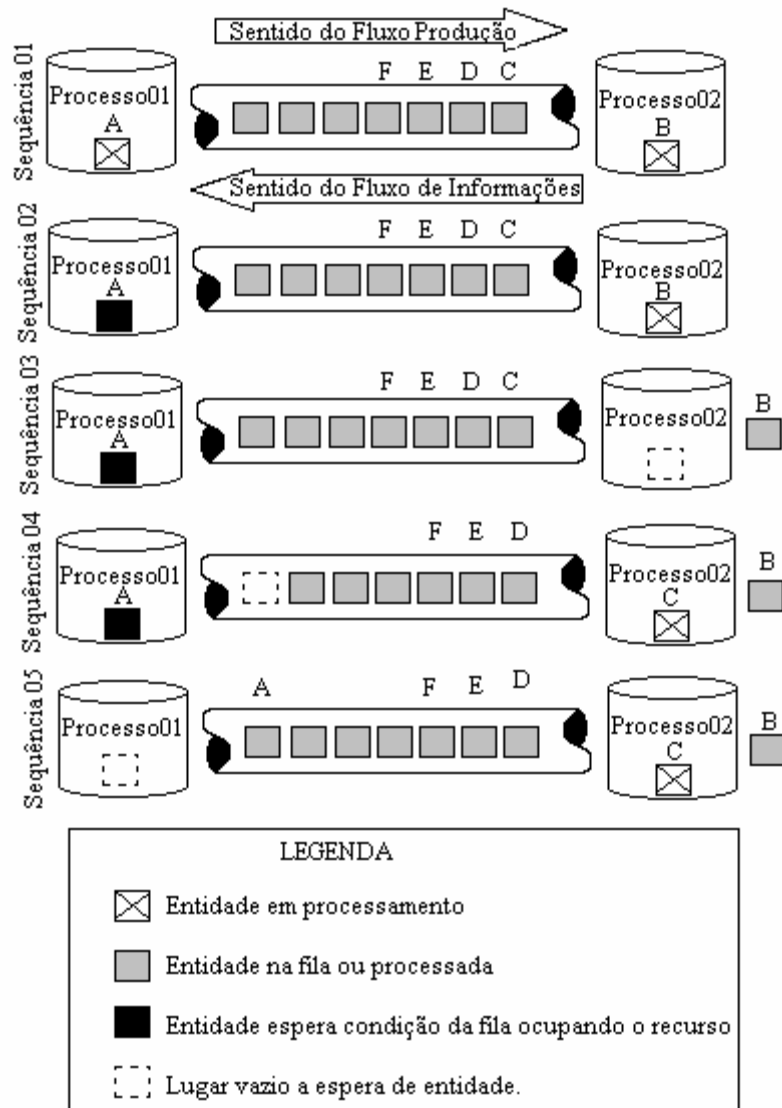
Sentido do Fluxo Produção

Sequência 01
Processo01
A
F E D C
Processo02
B

Sentido do Fluxo de Informações

Sequência 02
Processo01
A
F E D C
Processo02
B

Sequência 03
Processo01
A
F E D C
Processo02
B

Sequência 04
Processo01
A
F E D
Processo02
C
B

Sequência 05
Processo01
A
F E D
Processo02
C
B

LEGENDA

Entidade em processamento

Entidade na fila ou processada

Entidade espera condição da fila ocupando o recurso

Lugar vazio a espera de entidade.